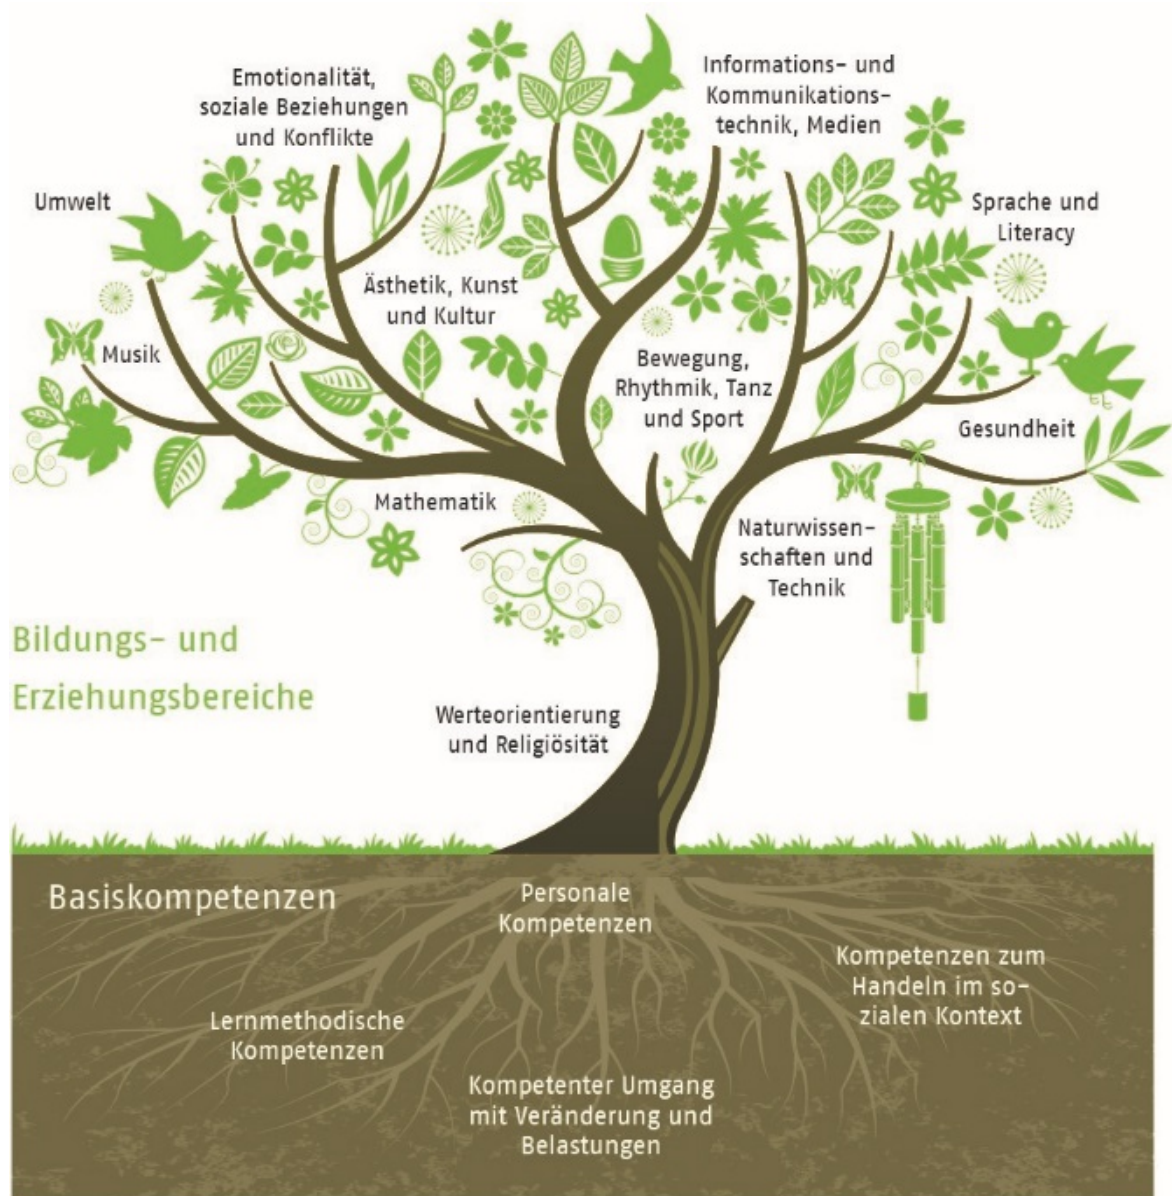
Emotionalität, soziale Beziehungen und Konflikte

Informations- und Kommunikationstechnik, Medien

Umwelt

Sprache und Literacy

Ästhetik, Kunst und Kultur

Musik

Bewegung, Rhythmik, Tanz und Sport

Gesundheit

Mathematik

Naturwissenschaften und Technik

Bildungs- und Erziehungsbereiche

Werteorientierung und Religiösität

Basiskompetenzen

Personale Kompetenzen

Kompetenzen zum Handeln im sozialen Kontext

Lernmethodische Kompetenzen

Kompetenter Umgang mit Veränderung und Belastungen